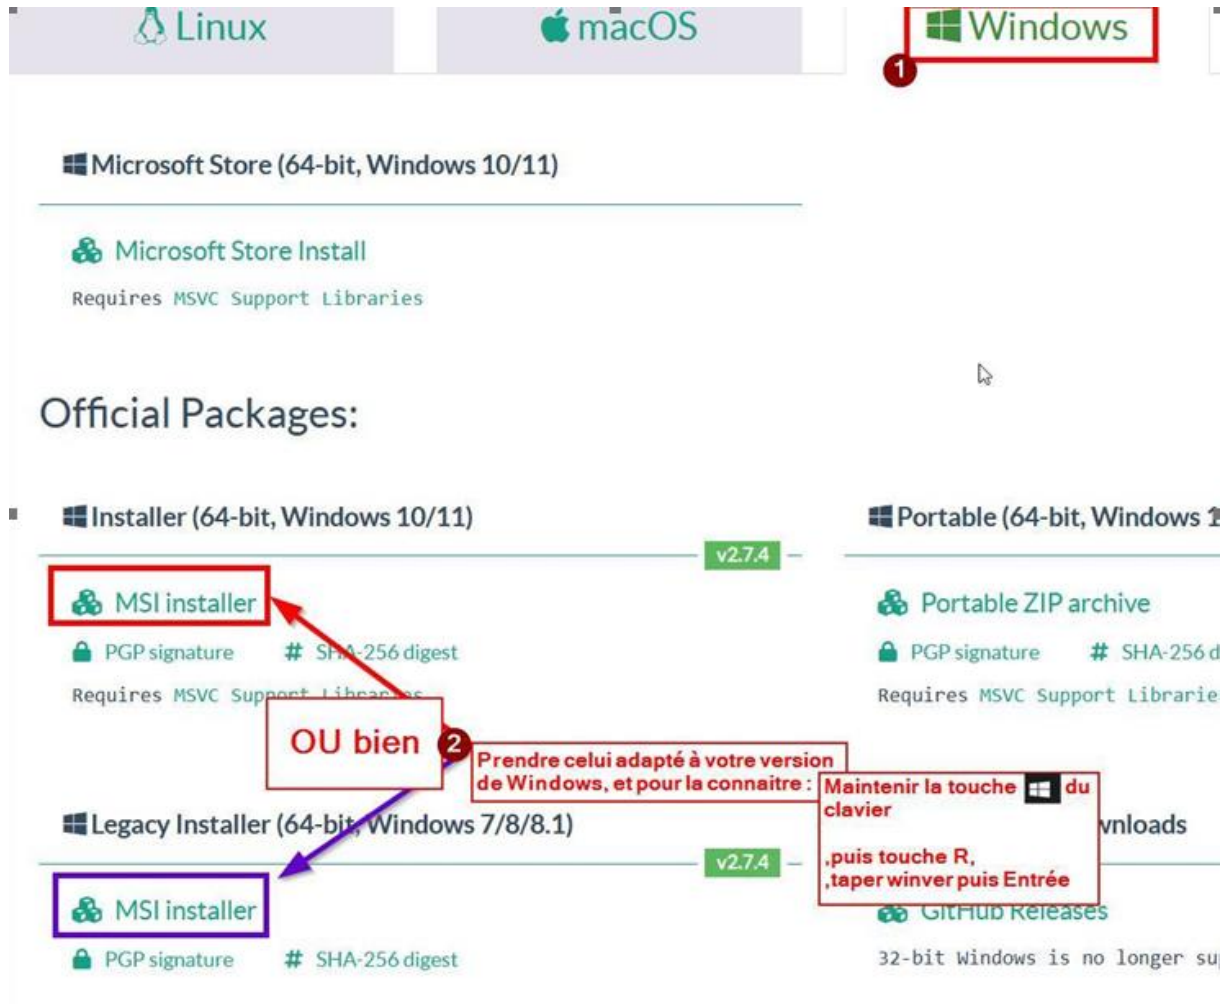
Linux macOS Windows

1

Microsoft Store (64-bit, Windows 10/11)

Microsoft Store Install

Requires MSVC Support Libraries

Official Packages:

Installer (64-bit, Windows 10/11)

v2.7.4

MSI installer

PGP signature # SHA-256 digest

Requires MSVC Support Libraries

OU bien

2

Prendre celui adapté à votre version de Windows, et pour la connaitre :

Maintenir la touche du clavier

,puis touche R,
,taper winver puis Entrée

Legacy Installer (64-bit, Windows 7/8/8.1)

v2.7.4

MSI installer

PGP signature # SHA-256 digest

Portable (64-bit, Windows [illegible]

Portable ZIP archive

PGP signature # SHA-256 d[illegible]

Requires MSVC Support Librarie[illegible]

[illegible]wnloads

GitHub Releases

32-bit Windows is no longer su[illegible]